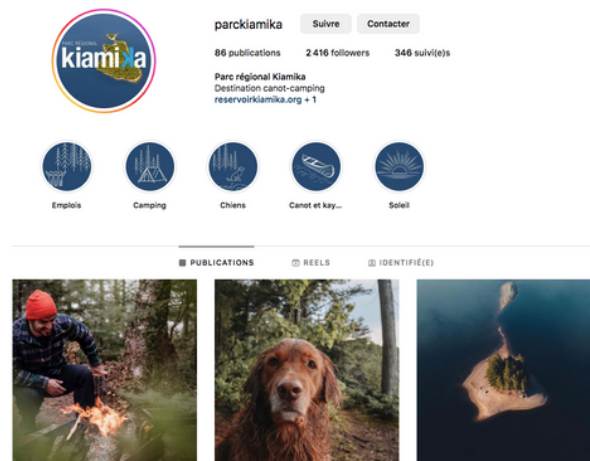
PARC RÉGIONAL
kiamika

parckiamika Suivre Contacter

86 publications 2 416 followers 346 suivi(e)s

Parc régional Kiamika
Destination canot-camping
reservoirkiamika.org + 1

Emplois Camping Chiens Canot et kay... Soleil

PUBLICATIONS REELS IDENTIFIÉ(E)